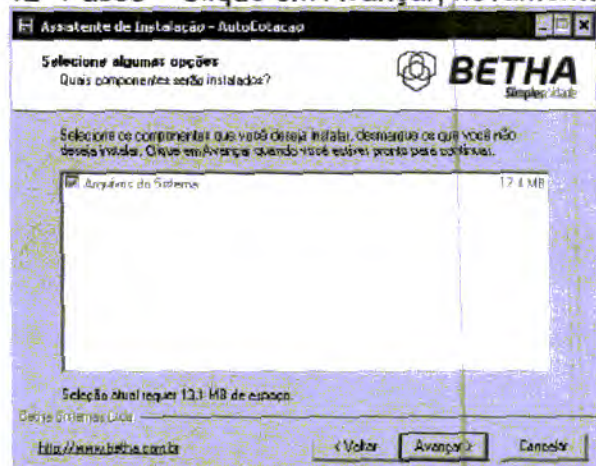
Assistente de Instalação - AutoCotacao

Selecione algumas opções
Quais componentes serão instalados?

BETHA
Simples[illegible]

Selecione os componentes que você deseja instalar, desmarque os que você não deseja instalar. Clique em Avançar quando você estiver pronto para continuar.

Arquivos do Sistema 12.4 MB

Seleção atual requer 13.1 MB de espaço.

Betha Sistemas Ltda.

http://www.betha.com.br

< Voltar Avançar > Cancelar